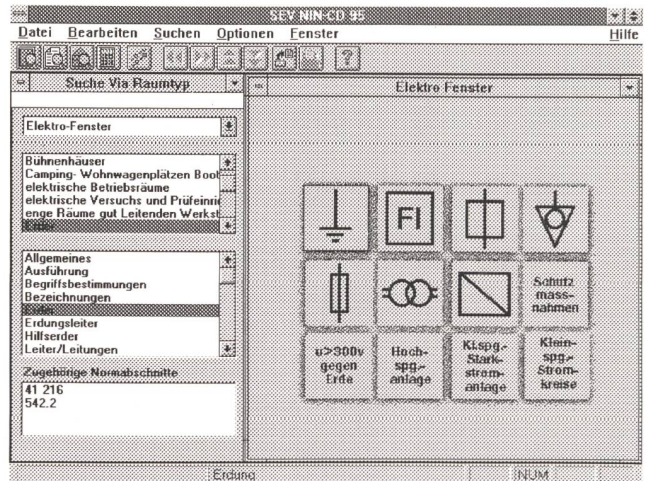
SEV NIN-CD 95

Datei Bearbeiten Suchen Optionen Fenster Hilfe

Suche Via Raumtyp

Elektro Fenster

Elektro-Fenster

Bühnenhäuser
Camping- Wohnwagenplätzen Boot
elektrische Betriebsräume
elektrische Versuchs und Prüfeinri
enge Räume gut Leitenden Werkst
Erder

Allgemeines
Ausführung
Begriffsbestimmungen
Bezeichnungen
Erder
Erdungsleiter
Hilfserder
Leiter/Leitungen

Zugehörige Normabschnitte
41 216
542.2

FI

Schutz mass-nahmen

u>300v gegen Erde

Hoch-spg-anlage

Kl.spg.-Stark-strom-anlage

Klein-spg.-Strom-kreise

Erdung

NUM